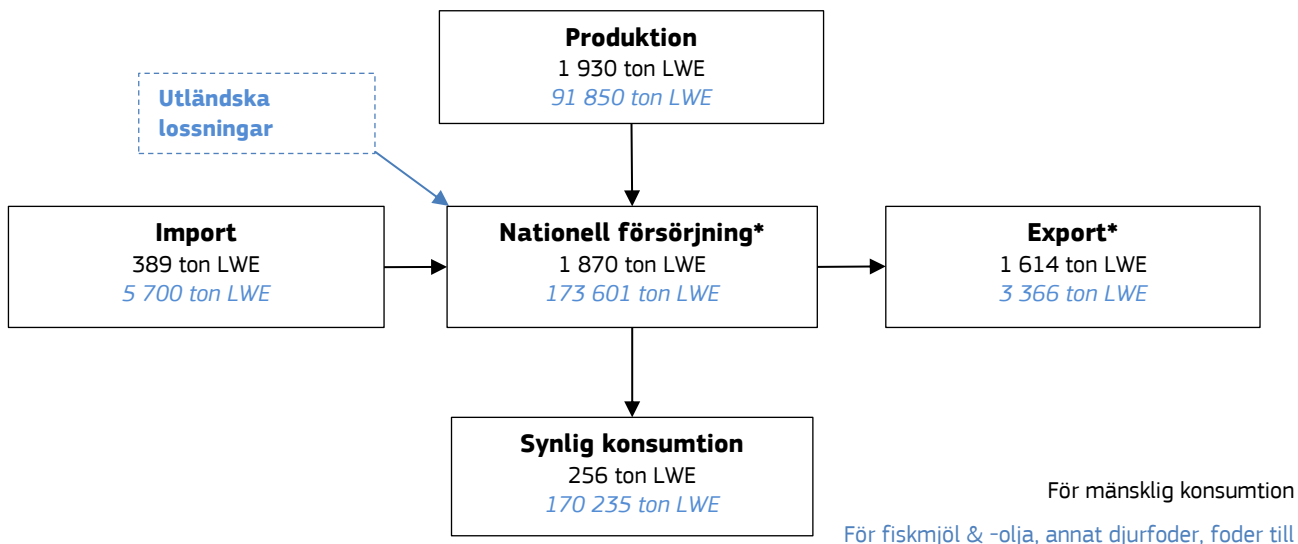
**Produktion**
1 930 ton LWE
*91 850 ton LWE*

**Utländska lossningar**

**Import**
389 ton LWE
*5 700 ton LWE*

**Nationell försörjning***
1 870 ton LWE
*173 601 ton LWE*

**Export***
1 614 ton LWE
*3 366 ton LWE*

**Synlig konsumtion**
256 ton LWE
*170 235 ton LWE*

För mänsklig konsumtion

För fiskmjöl & -olja, annat djurfoder, foder till